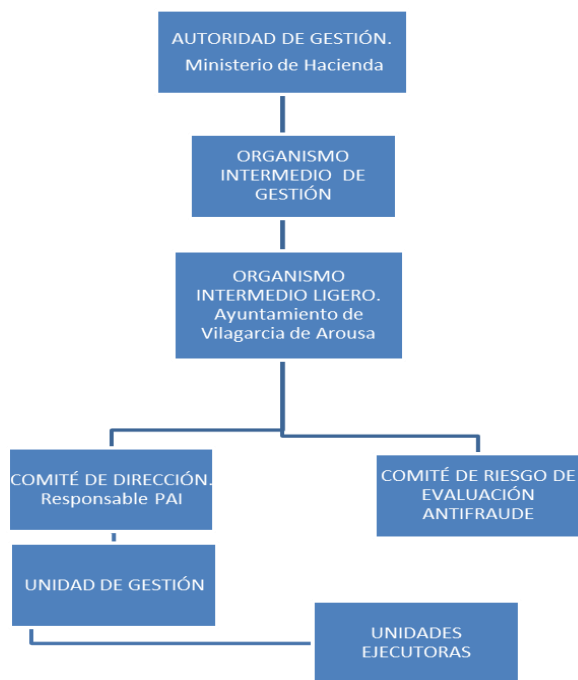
AUTORIDAD DE GESTIÓN.
Ministerio de Hacienda

ORGANISMO INTERMEDIO DE GESTIÓN

ORGANISMO INTERMEDIO LIGERO.
Ayuntamiento de Vilagarcia de Arousa

COMITÉ DE DIRECCIÓN.
Responsable PAI

COMITÉ DE RIESGO DE EVALUACIÓN ANTIFRAUDE

UNIDAD DE GESTIÓN

UNIDADES EJECUTORAS